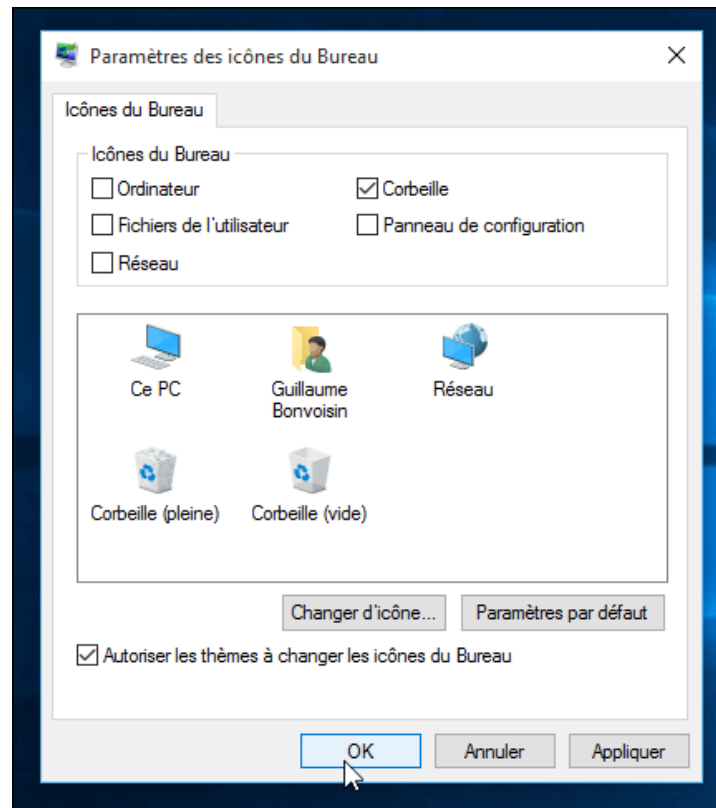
Paramètres des icônes du Bureau

Icônes du Bureau

Icônes du Bureau

Ordinateur

Corbeille

Fichiers de l'utilisateur

Panneau de configuration

Réseau

Ce PC

Guillaume Bonvoisin

Réseau

Corbeille (pleine)

Corbeille (vide)

Changer d'icône...

Paramètres par défaut

Autoriser les thèmes à changer les icônes du Bureau

OK

Annuler

Appliquer